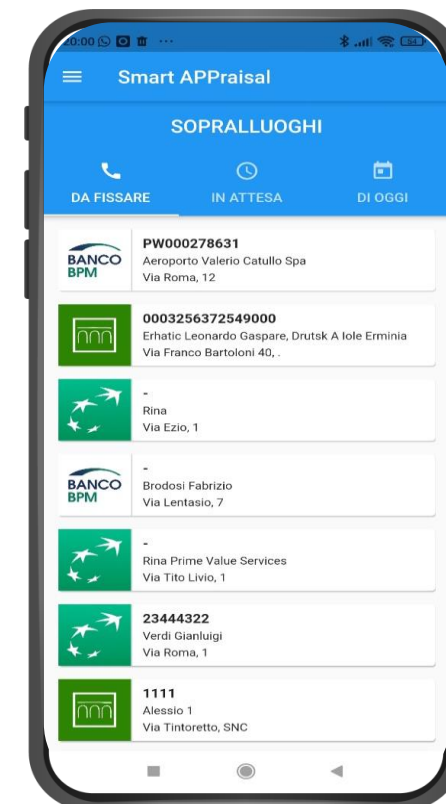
20:00

Smart APPraisal

SOPRALLUOGHI

DA FISSARE

IN ATTESA

DI OGGI

BANCO BPM
PW000278631
Aeroporto Valerio Catullo Spa
Via Roma, 12

0003256372549000
Erhatic Leonardo Gaspare, Drutsk A Iole Erminia
Via Franco Bartoloni 40, .

-
Rina
Via Ezio, 1

BANCO BPM
-
Brodosi Fabrizio
Via Lentasio, 7

-
Rina Prime Value Services
Via Tito Livio, 1

23444322
Verdi Gianluigi
Via Roma, 1

1111
Alessio 1
Via Tintoretto, SNC